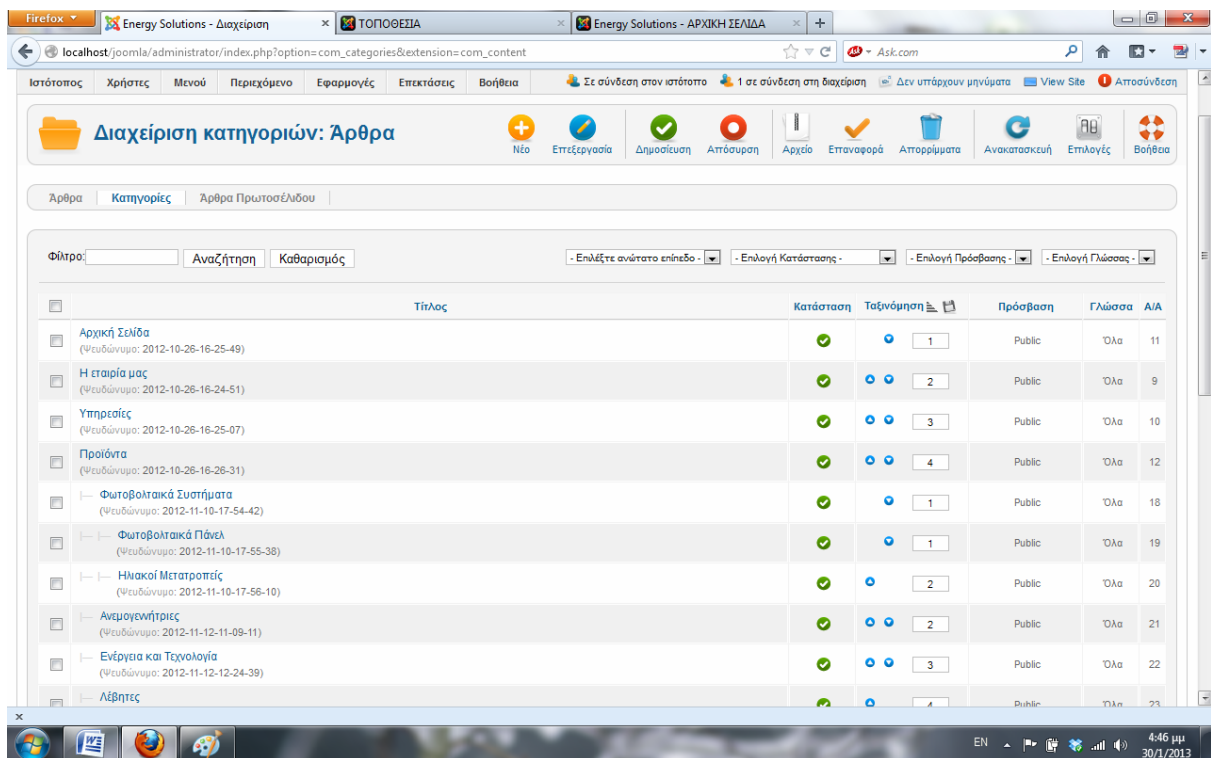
Firefox

Energy Solutions - Διαχείριση

ΤΟΠΟΘΕΣΙΑ

Energy Solutions - ΑΡΧΙΚΗ ΣΕΛΙΔΑ

localhost/joomla/administrator/index.php?option=com_categories&extension=com_content

Ask.com

Ιστότοπος | Χρήστες | Μενού | Περιεχόμενο | Εφαρμογές | Επεκτάσεις | Βοήθεια

Σε σύνδεση στον ιστότοπο | 1 σε σύνδεση στη διαχείριση | Δεν υπάρχουν μηνύματα | View Site | Αποσύνδεση

Διαχείριση κατηγοριών: Άρθρα

Νέο | Επεξεργασία | Δημοσίευση | Απόσυρση | Αρχείο | Επαναφορά | Απορρίμματα | Ανακατασκευή | Επιλογές | Βοήθεια

Άρθρα | Κατηγορίες | Άρθρα Πρωτοσέλιδου

Φίλτρο: Αναζήτηση | Καθαρισμός

- Επιλέξτε ανώτατο επίπεδο - | - Επιλογή Κατάστασης - | - Επιλογή Πρόσβασης - | - Επιλογή Γλώσσας -

| | Τίτλος | Κατάσταση | Ταξινόμηση | Πρόσβαση | Γλώσσα | Α/Α |
|---|---|---|---|---|---|---|
| | Αρχική Σελίδα (Ψευδώνυμο: 2012-10-26-16-25-49) | | 1 | Public | Όλα | 11 |
| | Η εταιρία μας (Ψευδώνυμο: 2012-10-26-16-24-51) | | 2 | Public | Όλα | 9 |
| | Υπηρεσίες (Ψευδώνυμο: 2012-10-26-16-25-07) | | 3 | Public | Όλα | 10 |
| | Προϊόντα (Ψευδώνυμο: 2012-10-26-16-26-31) | | 4 | Public | Όλα | 12 |
| | Φωτοβολταικά Συστήματα (Ψευδώνυμο: 2012-11-10-17-54-42) | | 1 | Public | Όλα | 18 |
| | Φωτοβολταικά Πάνελ (Ψευδώνυμο: 2012-11-10-17-55-38) | | 1 | Public | Όλα | 19 |
| | Ηλιακοί Μετατροπείς (Ψευδώνυμο: 2012-11-10-17-56-10) | | 2 | Public | Όλα | 20 |
| | Ανεμογεννήτριες (Ψευδώνυμο: 2012-11-12-11-09-11) | | 2 | Public | Όλα | 21 |
| | Ενέργεια και Τεχνολογία (Ψευδώνυμο: 2012-11-12-12-24-39) | | 3 | Public | Όλα | 22 |
| | Λέβητες | | 4 | Public | Όλα | 23 |

EN 4:46 μμ 30/1/2013